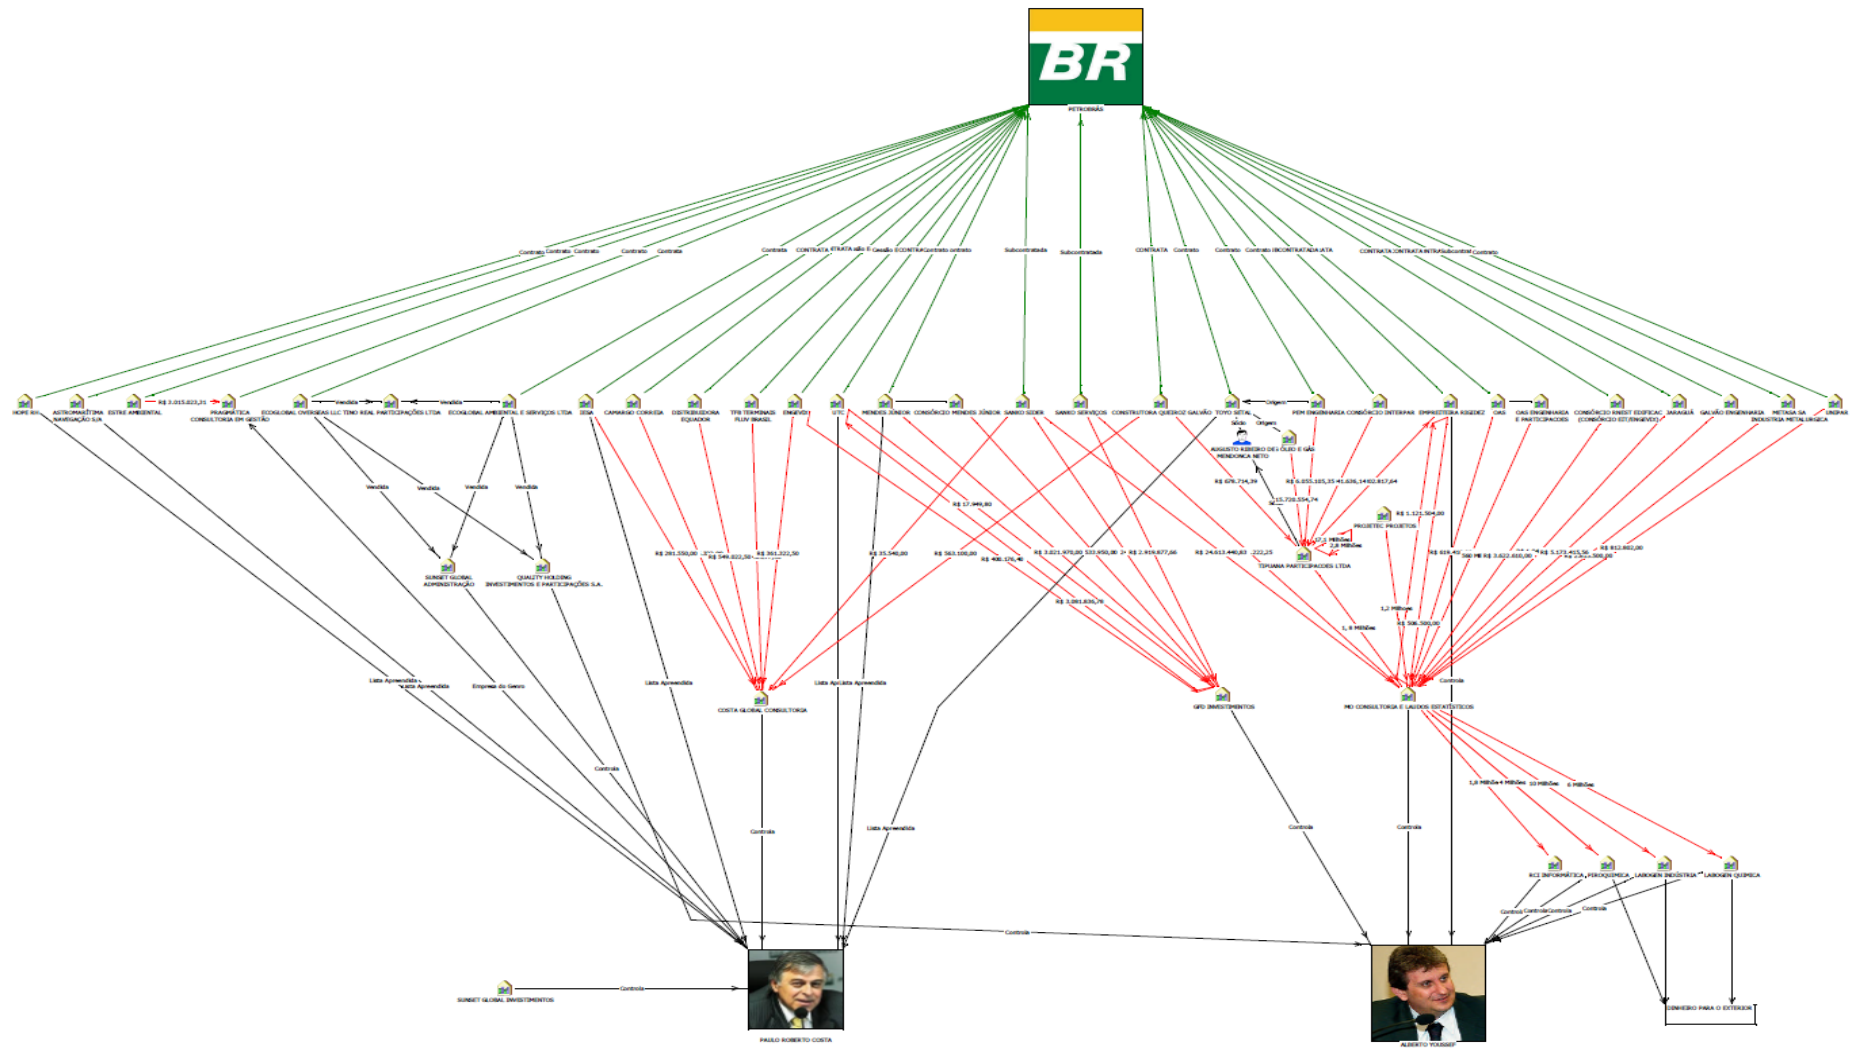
BR

PETROBRAS

Contrato Contrato Contrato Contrato Contrato Contrato CONTRATA CONTRATA Cessão CONTRATA Contrato contrato Subcontratada Subcontratada CONTRATA Contrato Contrato Contrato CONTRATA CONTRATA CONTRATA Subcontrat Contrato

HOPE RH ASTROMARÍTIMA NAVEGAÇÃO S/A ESTRE AMBIENTAL R$ 3.015.822,21 PRAGMÁTICA CONSULTORIA EM GESTÃO ECOGLOBAL OVERSEAS LLC Vendida TINO REAL PARTICIPAÇÕES LTDA Vendida ECOGLOBAL AMBIENTAL E SERVIÇOS LTDA IESA CAMARGO CORREIA DISTRIBUIDORA EQUADOR TFB TERMINAIS FLUV BRASIL ENGEVIX UTC MENDES JÚNIOR CONSÓRCIO MENDES JÚNIOR SANKO SIDER SANKO SERVIÇOS CONSTRUTORA QUEIROZ GALVÃO TOYO SETAL Origem PEM ENGENHARIA CONSÓRCIO INTERPAR EMPREITEIRA RIGIDEZ OAS OAS ENGENHARIA E PARTICIPAÇÕES CONSÓRCIO RNEST EDIFICAÇ (CONSÓRCIO EIT/ENGEVIX) JARAGUÁ GALVÃO ENGENHARIA METASA SA INDÚSTRIA METALÚRGICA UNIPAR

Sócio Origem AUGUSTO RIBEIRO DE MENDONÇA NETO

Vendida Vendida Vendida Vendida

SUNSET GLOBAL ADMINISTRAÇÃO QUALITY HOLDING INVESTIMENTOS E PARTICIPAÇÕES S.A.

R$ 17.949,80 R$ 678.714,39 R$ 6.655.185,35 41.636,14 02.817,64 15.720.554,74 R$ 1.121.504,00 PROJETEC PROJETOS 17,1 Milhões 2,8 Milhões

R$ 201.550,00 R$ 549.822,50 R$ 361.222,50 R$ 35.540,00 R$ 563.100,00 R$ 400.176,40 R$ 3.021.970,00 533.950,00 R$ 2.919.877,66 R$ 24.613.440,63 .222,25 TIPUANA PARTICIPACOES LTDA R$ 819.45 500 Mil R$ 3.022.660,00 R$ 5.173.465,56 R$ 2.860.300,00 R$ 812.882,00

R$ 3.081.835,78 1,2 Milhões R$ 506.500,00 1, 8 Milhões

Lista Apreendida Lista Apreendida Empresa do Genro Lista Apreendida Lista Apreendida Lista Apreendida

COSTA GLOBAL CONSULTORIA GFD INVESTIMENTOS MO CONSULTORIA E LAUDOS ESTATÍSTICOS Controla

Controla Controla Lista Apreendida Controla Controla

1,0 Milhão 4 Milhões 10 Milhões 6 Milhões

RCI INFORMÁTICA PIROQUÍMICA LABOGEN INDÚSTRIA LABOGEN QUÍMICA

Controla Controla Controla Controla

Controla

SUNSET GLOBAL INVESTIMENTOS Controla

PAULO ROBERTO COSTA ALBERTO YOUSSEF DINHEIRO PARA O EXTERIOR